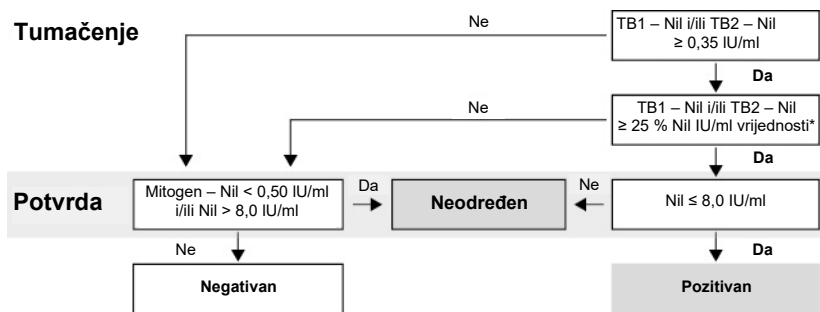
Tumačenje

Ne

TB1 – Nil i/ili TB2 – Nil ≥ 0,35 IU/ml

Da

Ne

TB1 – Nil i/ili TB2 – Nil ≥ 25 % Nil IU/ml vrijednosti*

Da

Potvrda

Mitogen – Nil < 0,50 IU/ml i/ili Nil > 8,0 IU/ml

Da

Neodređen

Ne

Nil ≤ 8,0 IU/ml

Ne

Da

Negativan

Pozitivan